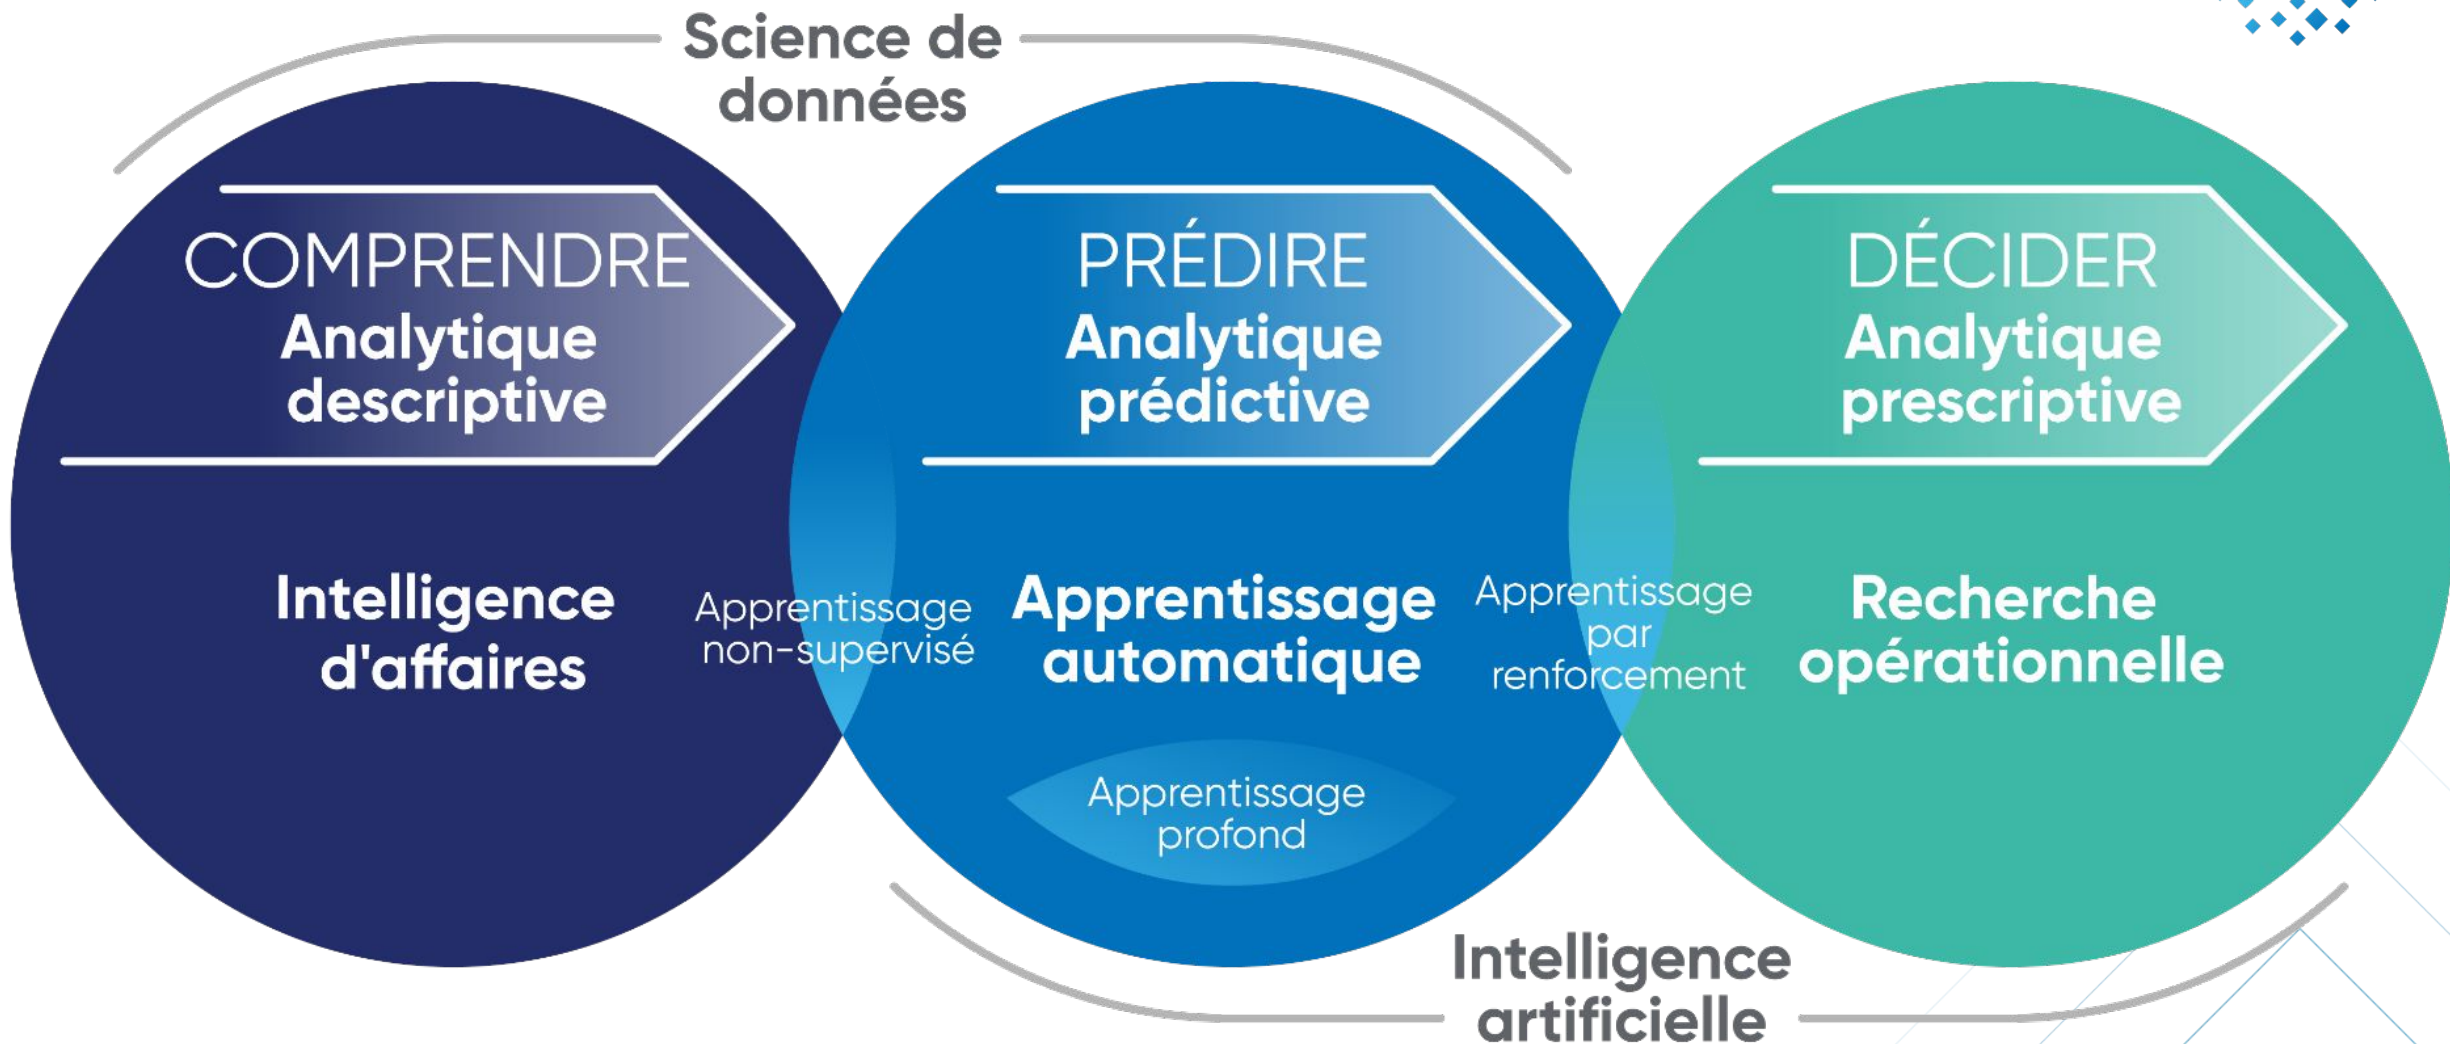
Science de données

COMPRENDRE
Analytique descriptive

PRÉDIRE
Analytique prédictive

DÉCIDER
Analytique prescriptive

Intelligence d'affaires

Apprentissage non-supervisé

Apprentissage automatique

Apprentissage par renforcement

Recherche opérationnelle

Apprentissage profond

Intelligence artificielle